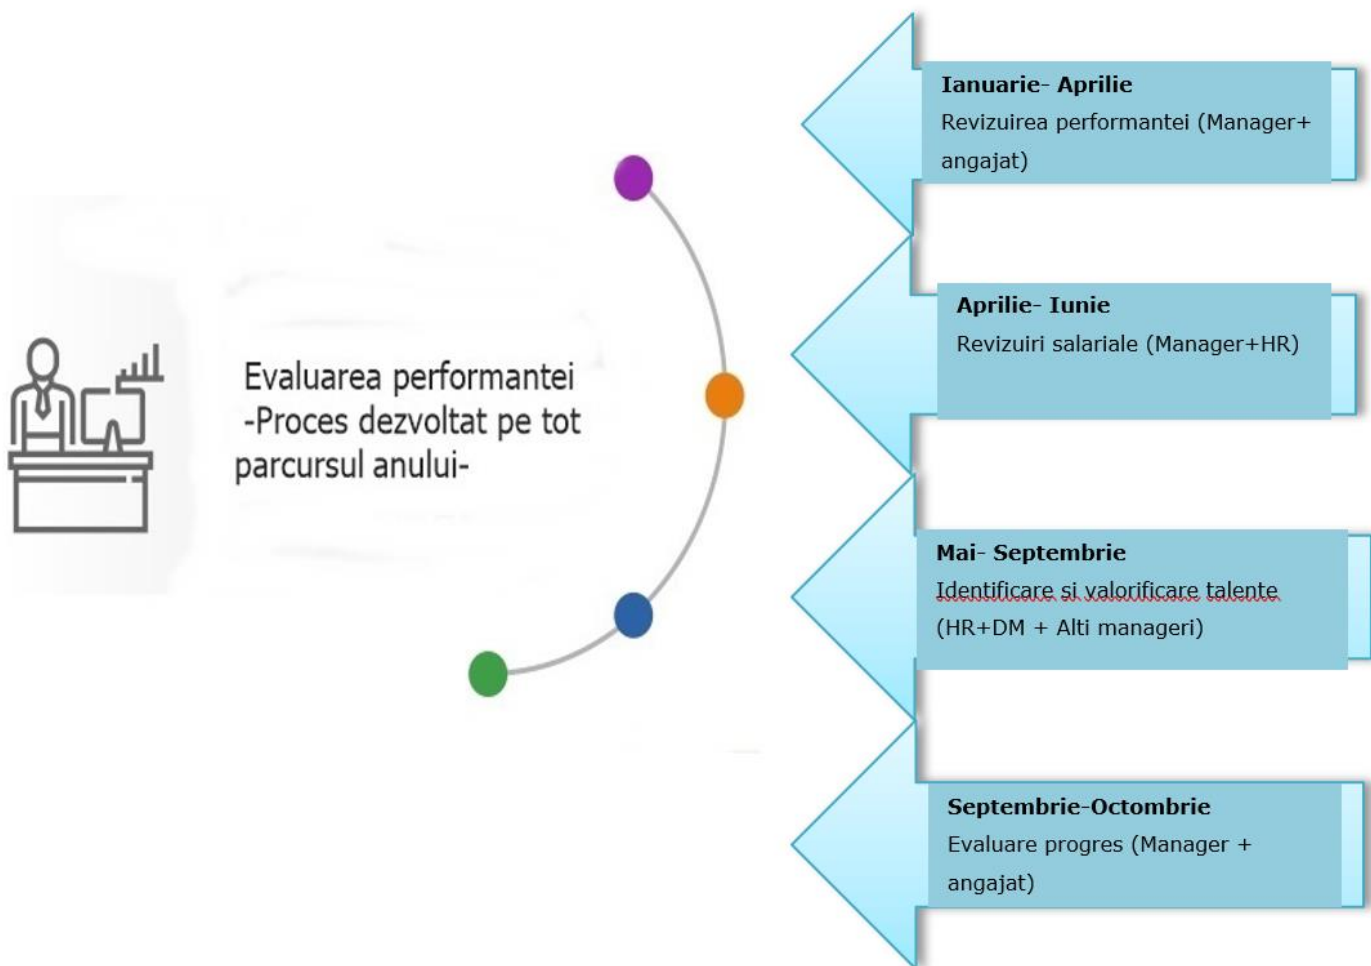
Evaluarea performantei
-Proces dezvoltat pe tot parcursul anului-

**Ianuarie- Aprilie**
Revizuirea performantei (Manager+ angajat)

**Aprilie- Iunie**
Revizuiri salariale (Manager+HR)

**Mai- Septembrie**
Identificare si valorificare talente (HR+DM + Alti manageri)

**Septembrie-Octombrie**
Evaluare progres (Manager + angajat)